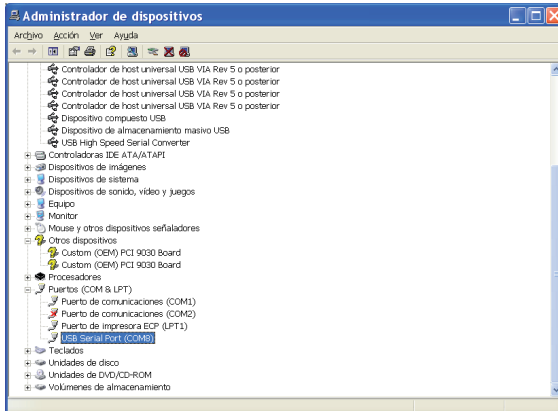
Administrador de dispositivos

Archivo Acción Ver Ayuda

Controlador de host universal USB VIA Rev 5 o posterior
Controlador de host universal USB VIA Rev 5 o posterior
Controlador de host universal USB VIA Rev 5 o posterior
Controlador de host universal USB VIA Rev 5 o posterior
Dispositivo compuesto USB
Dispositivo de almacenamiento masivo USB
USB High Speed Serial Converter
Controladoras IDE ATA/ATAPI
Dispositivos de imágenes
Dispositivos de sistema
Dispositivos de sonido, vídeo y juegos
Equipo
Monitor
Mouse y otros dispositivos señaladores
Otros dispositivos
Custom (OEM) PCI 9030 Board
Custom (OEM) PCI 9030 Board
Procesadores
Puertos (COM & LPT)
Puerto de comunicaciones (COM1)
Puerto de comunicaciones (COM2)
Puerto de impresora ECP (LPT1)
USB Serial Port (COM8)
Teclados
Unidades de disco
Unidades de DVD/CD-ROM
Volúmenes de almacenamiento